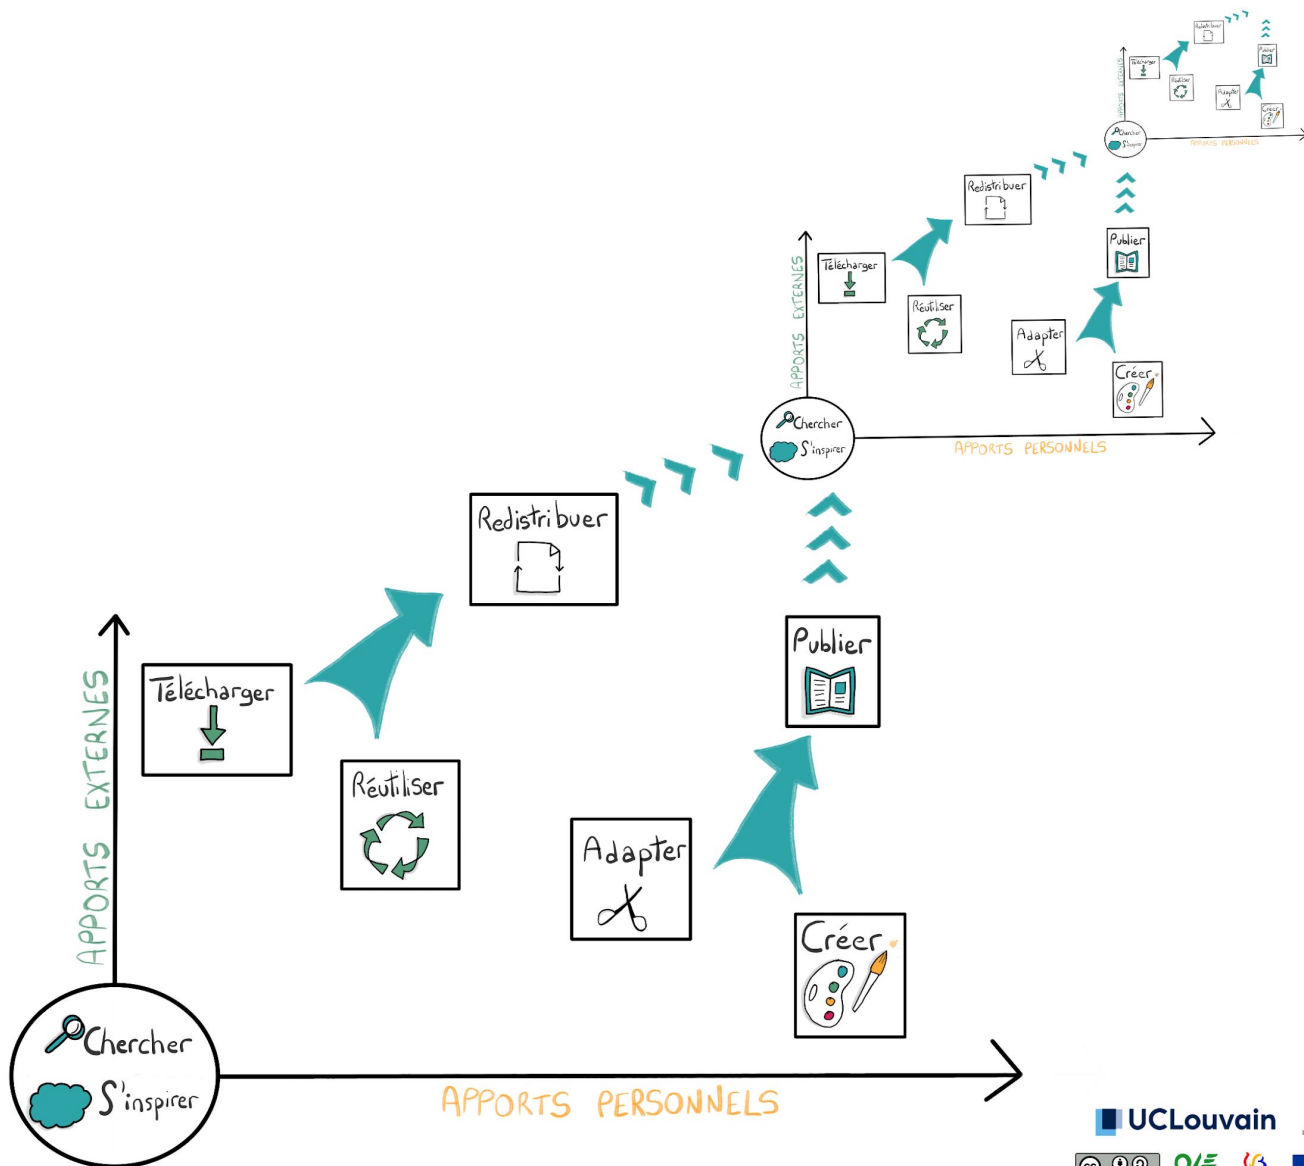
Télécharger

Réutiliser

Redistribuer

Adapter

Créer

Publier

Chercher

S'inspirer

APPORTS EXTERNES

APPORTS PERSONNELS

Télécharger

Réutiliser

Redistribuer

Adapter

Créer

Publier

Chercher

S'inspirer

APPORTS EXTERNES

APPORTS PERSONNELS

Redistribuer

Télécharger

Réutiliser

Adapter

Publier

Créer

Chercher

S'inspirer

APPORTS EXTERNES

APPORTS PERSONNELS

UCLouvain